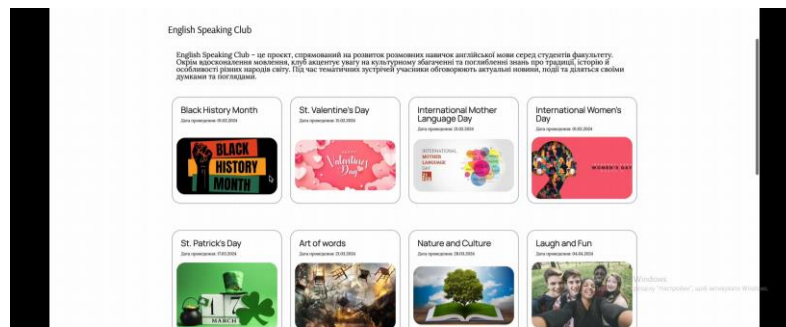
English Speaking Club

English Speaking Club – це проект, спрямований на розвиток розмовних навичок англійської мови серед студентів факультету. Окрім вдосконалення мовлення, клуб акцентує увагу на культурному збагаченні та поглибленні знань про традиції, історію й особливості різних народів світу. Під час тематичних зустрічей учасники обговорюють актуальні новини, події та діляться своїми думками та поглядами.

Black History Month
Дата проведення: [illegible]
BLACK HISTORY MONTH

St. Valentine's Day
Дата проведення: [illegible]
Valentine's Day

International Mother Language Day
Дата проведення: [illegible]
INTERNATIONAL MOTHER LANGUAGE DAY

International Women's Day
Дата проведення: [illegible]
WOMEN'S DAY

St. Patrick's Day
Дата проведення: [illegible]
17 MARCH

Art of words
Дата проведення: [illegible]

Nature and Culture
Дата проведення: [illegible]

Laugh and Fun
Дата проведення: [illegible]

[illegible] Windows
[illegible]